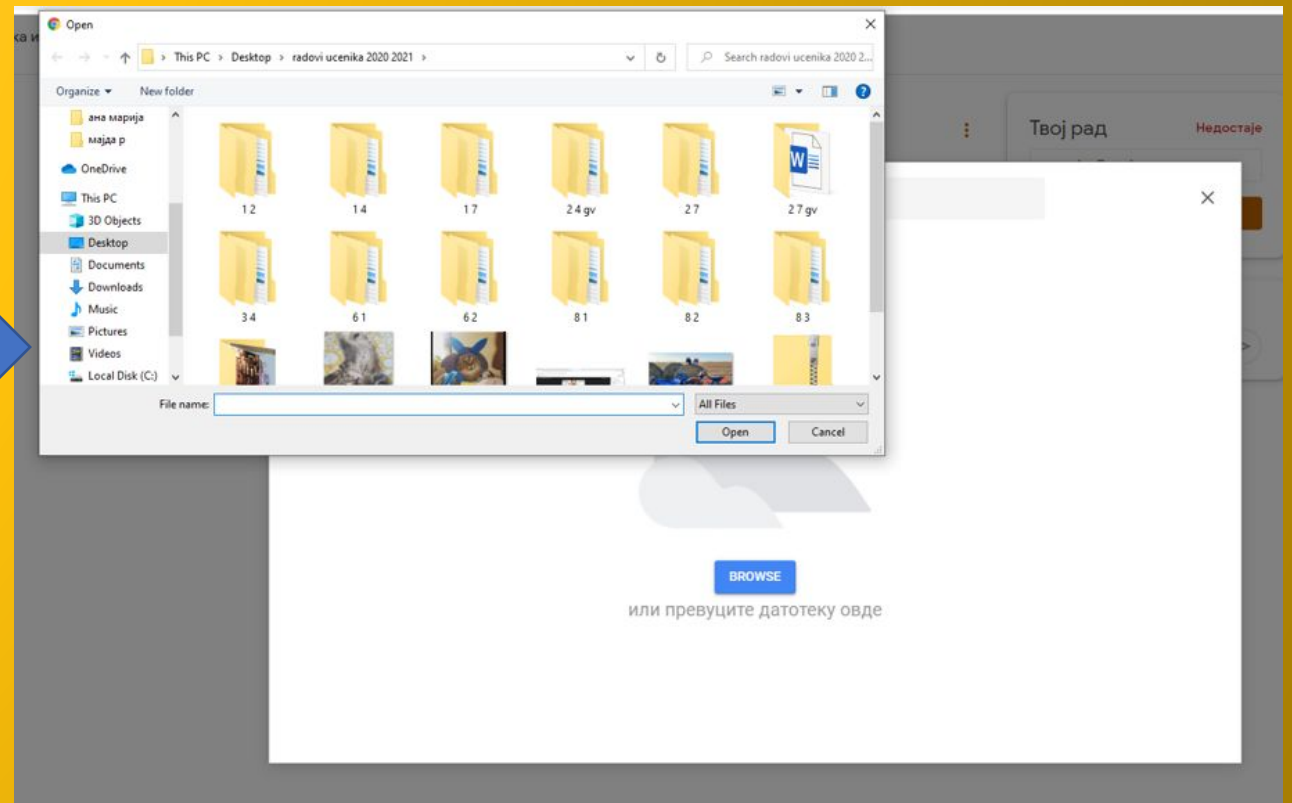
ка и

Open

This PC > Desktop > radovi ucenika 2020 2021 >

Search radovi ucenika 2020 2...

Organize ▾ New folder

ана марија
маја р
OneDrive
This PC
3D Objects
Desktop
Documents
Downloads
Music
Pictures
Videos
Local Disk (C:)

1 2
1 4
1 7
2 4 gv
2 7
2 7 gv
3 4
6 1
6 2
8 1
8 2
8 3

File name:
All Files
Open
Cancel

Твој рад
Недостаје

BROWSE
или превуците датотеку овде